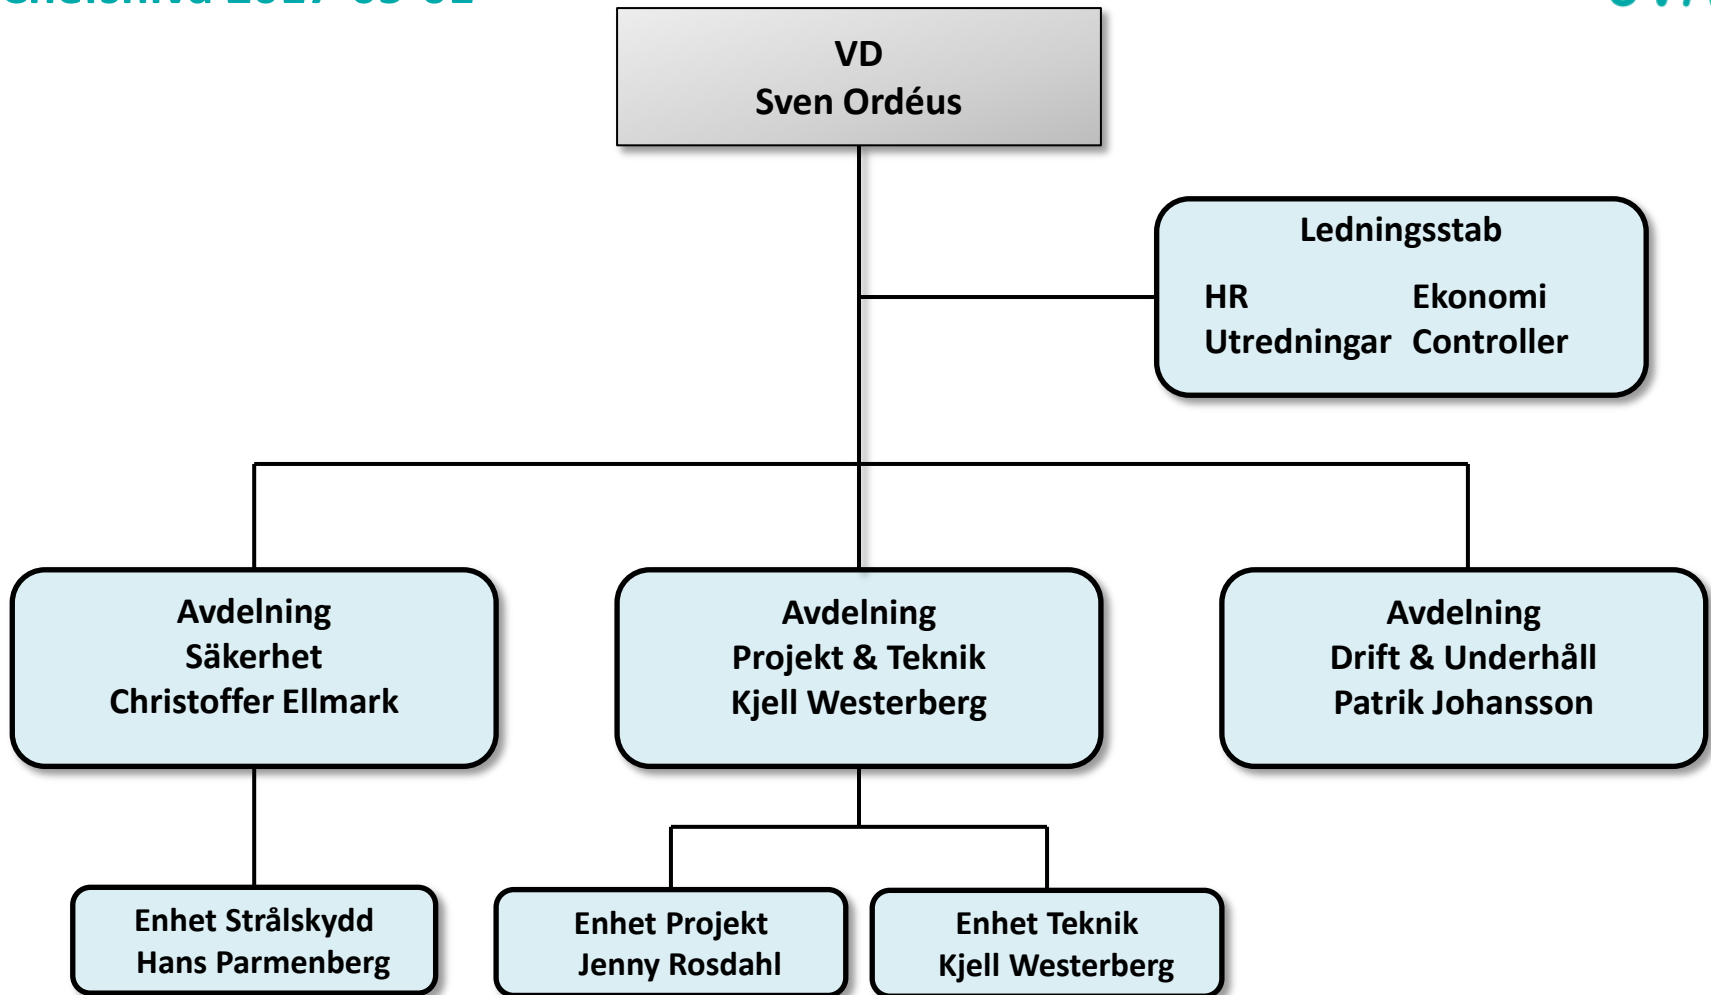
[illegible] 2017-03-01

VD
Sven Ordéus

Ledningsstab
HR
Ekonomi
Utredningar
Controller

Avdelning
Säkerhet
Christoffer Ellmark

Avdelning
Projekt & Teknik
Kjell Westerberg

Avdelning
Drift & Underhåll
Patrik Johansson

Enhet Strålskydd
Hans Parmenberg

Enhet Projekt
Jenny Rosdahl

Enhet Teknik
Kjell Westerberg